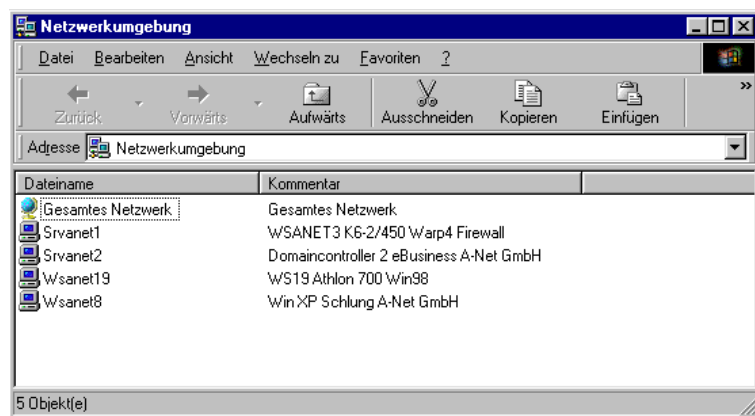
Netzwerkumgebung

Datei Bearbeiten Ansicht Wechseln zu Favoriten ?

Zurück Vorwärts Aufwärts Ausschneiden Kopieren Einfügen »

Adresse Netzwerkumgebung

| Dateiname | Kommentar |
|---|---|
| Gesamtes Netzwerk | Gesamtes Netzwerk |
| Srvanet1 | WSANET3 K6-2/450 Warp4 Firewall |
| Srvanet2 | Domaincontroller 2 eBusiness A-Net GmbH |
| Wsanet19 | WS19 Athlon 700 Win98 |
| Wsanet8 | Win XP Schlung A-Net GmbH |

5 Objekt(e)